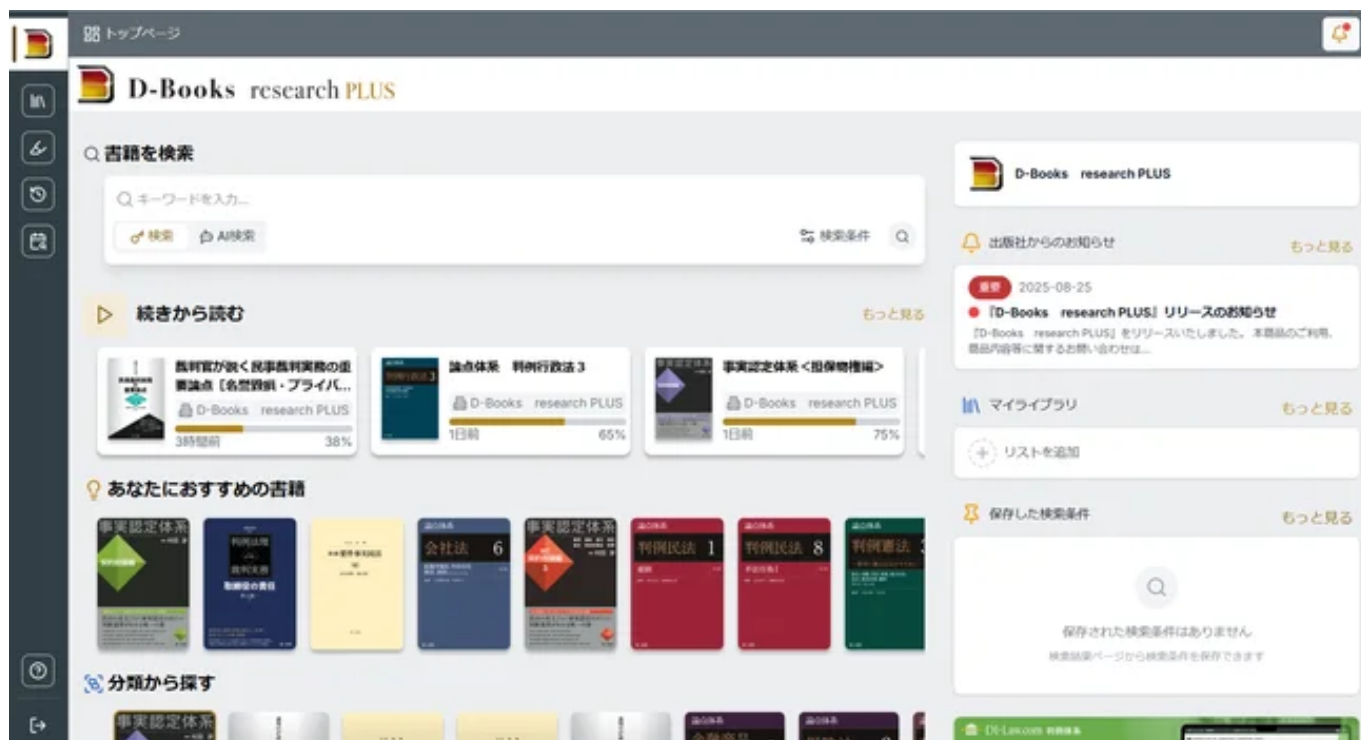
トップページ

D-Books research PLUS

書籍を検索

キーワードを入力...

検索 AI検索 検索条件

続きから読む もっと見る

裁判官が説く民事裁判実務の重要論点［名誉毀損・プライバ...
D-Books research PLUS
3時間前 38%

論点体系 判例行政法 3
D-Books research PLUS
1日前 65%

事実認定体系＜担保物権編＞
D-Books research PLUS
1日前 75%

あなたにおすすめの書籍

事実認定体系

会社法 6

事実認定体系

判例民法 1

判例民法 8

判例憲法

分類から探す

事実認定体系

D-Books research PLUS

出版社からのお知らせ もっと見る

重要 2025-08-25
『D-Books research PLUS』リリースのお知らせ
『D-Books research PLUS』をリリースいたしました。本商品のご利用、商品内容等に関するお問い合わせは...

マイライブラリ もっと見る

リストを追加

保存した検索条件 もっと見る

保存された検索条件はありません

検索結果ページから検索条件を保存できます

D1-Law.com